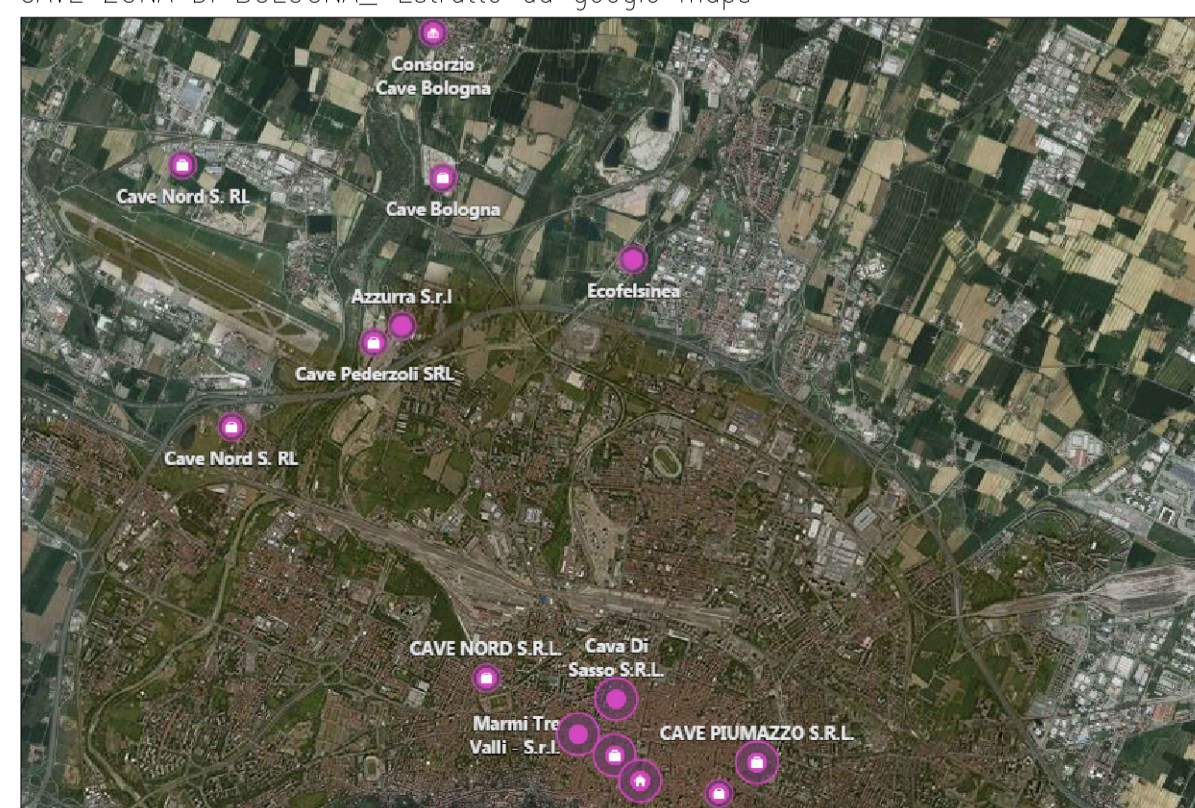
CAVE ZONA DI BOLOGNA_ Estratto da google maps

Consorzio Cave Bologna

Cave Nord S. RL

Cave Bologna

Ecofelsinea

Azzurra S.r.l

Cave Pederzoli SRL

Cave Nord S. RL

CAVE NORD S.R.L.

Cava Di Sasso S.R.L.

Marmi Tre Valli - S.r.l.

CAVE PIUMAZZO S.R.L.